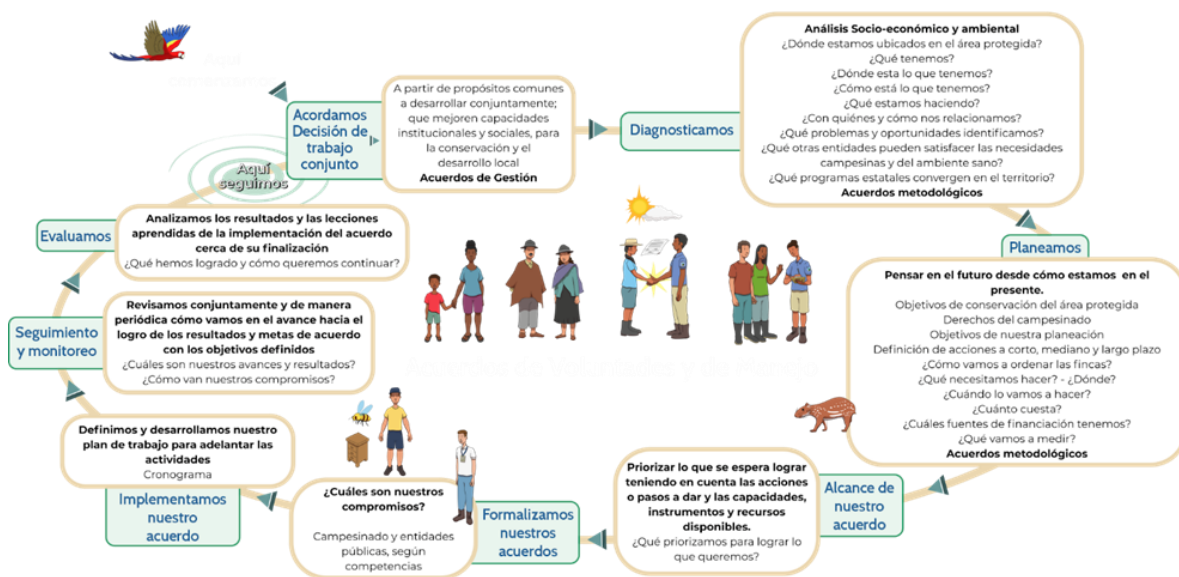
Aquí comenzamos

Acordamos Decisión de trabajo conjunto

A partir de propósitos comunes a desarrollar conjuntamente; que mejoren capacidades institucionales y sociales, para la conservación y el desarrollo local
Acuerdos de Gestión

Diagnosticamos

Análisis Socio-económico y ambiental
¿Dónde estamos ubicados en el área protegida?
¿Qué tenemos?
¿Dónde esta lo que tenemos?
¿Cómo está lo que tenemos?
¿Qué estamos haciendo?
¿Con quiénes y cómo nos relacionamos?
¿Qué problemas y oportunidades identificamos?
¿Qué otras entidades pueden satisfacer las necesidades campesinas y del ambiente sano?
¿Qué programas estatales convergen en el territorio?
Acuerdos metodológicos

Planeamos

Pensar en el futuro desde cómo estamos en el presente.
Objetivos de conservación del área protegida
Derechos del campesinado
Objetivos de nuestra planeación
Definición de acciones a corto, mediano y largo plazo
¿Cómo vamos a ordenar las fincas?
¿Qué necesitamos hacer? - ¿Dónde?
¿Cuándo lo vamos a hacer?
¿Cuánto cuesta?
¿Cuáles fuentes de financiación tenemos?
¿Qué vamos a medir?
Acuerdos metodológicos

Aquí seguimos

Evaluamos

Analizamos los resultados y las lecciones aprendidas de la implementación del acuerdo cerca de su finalización
¿Qué hemos logrado y cómo queremos continuar?

Seguimiento y monitoreo

Revisamos conjuntamente y de manera periódica cómo vamos en el avance hacia el logro de los resultados y metas de acuerdo con los objetivos definidos
¿Cuáles son nuestros avances y resultados?
¿Cómo van nuestros compromisos?

Acuerdos de Voluntades y de Manejo

Definimos y desarrollamos nuestro plan de trabajo para adelantar las actividades
Cronograma

Implementamos nuestro acuerdo

¿Cuáles son nuestros compromisos?
Campesinado y entidades públicas, según competencias

Formalizamos nuestros acuerdos

Priorizar lo que se espera lograr teniendo en cuenta las acciones o pasos a dar y las capacidades, instrumentos y recursos disponibles.
¿Qué priorizamos para lograr lo que queremos?

Alcance de nuestro acuerdo